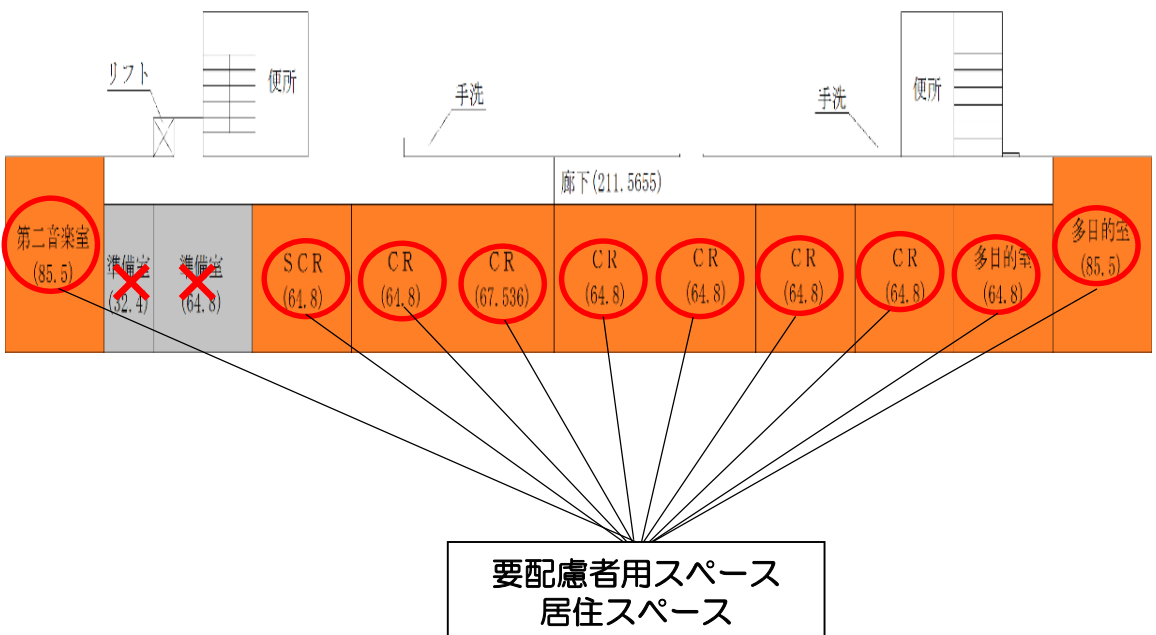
リフト

便所

手洗

手洗

便所

廊下(211.5655)

第二音楽室
(85.5)

準備室
(32.4)

準備室
(64.8)

SCR
(64.8)

CR
(64.8)

CR
(67.536)

CR
(64.8)

CR
(64.8)

CR
(64.8)

CR
(64.8)

多目的室
(64.8)

多目的室
(85.5)

要配慮者用スペース
居住スペース